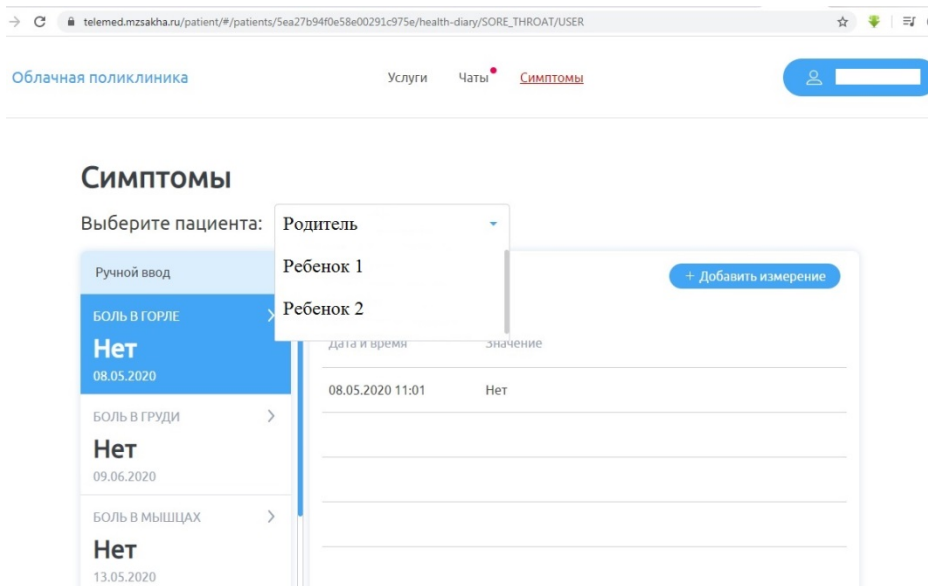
telemed.mzsakha.ru/patient/#/patients/5ea27b94f0e58e00291c975e/health-diary/SORE_THROAT/USER

Облачная поликлиника

Услуги Чаты Симптомы

Симптомы

Выберите пациента: Родитель

Ребенок 1

Ребенок 2

Ручной ввод

+ Добавить измерение

БОЛЬ В ГОРЛЕ
Нет
08.05.2020

Дата и время | Значение

08.05.2020 11:01 | Нет

БОЛЬ В ГРУДИ
Нет
09.06.2020

БОЛЬ В МЫШЦАХ
Нет
13.05.2020